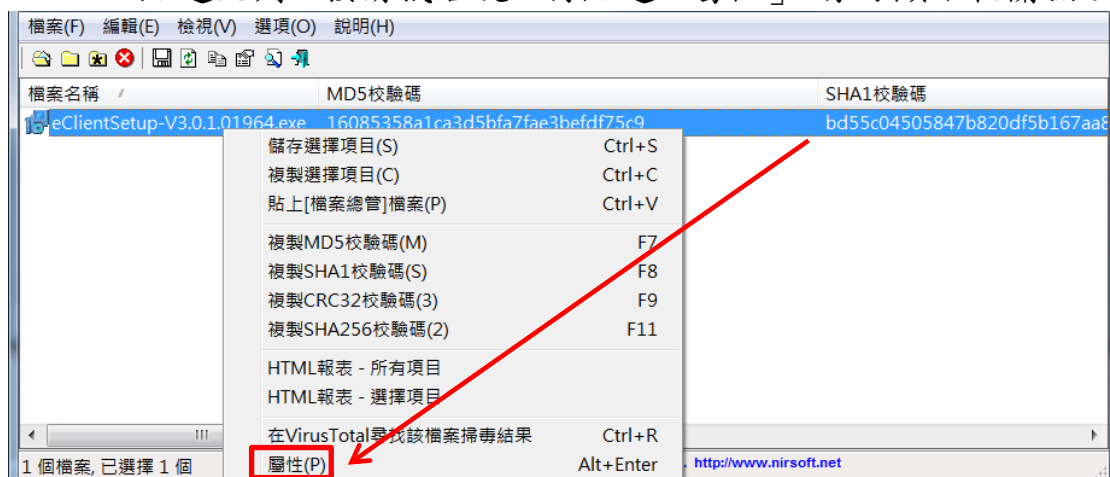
檔案(F) 編輯(E) 檢視(V) 選項(O) 說明(H)

| 檔案名稱 | MD5校驗碼 | SHA1校驗碼 |
|---|---|---|
| eClientSetup-V3.0.1.01964.exe | 16085358a1ca3d5bfa7fae3befdf75c9 | bd55c04505847b820df5b167aa8 |

儲存選擇項目(S) Ctrl+S
複製選擇項目(C) Ctrl+C
貼上[檔案總管]檔案(P) Ctrl+V
複製MD5校驗碼(M) F7
複製SHA1校驗碼(S) F8
複製CRC32校驗碼(3) F9
複製SHA256校驗碼(2) F11
HTML報表 - 所有項目
HTML報表 - 選擇項目
在VirusTotal尋找該檔案掃毒結果 Ctrl+R
屬性(P) Alt+Enter

1 個檔案, 已選擇 1 個

http://www.nirsoft.net